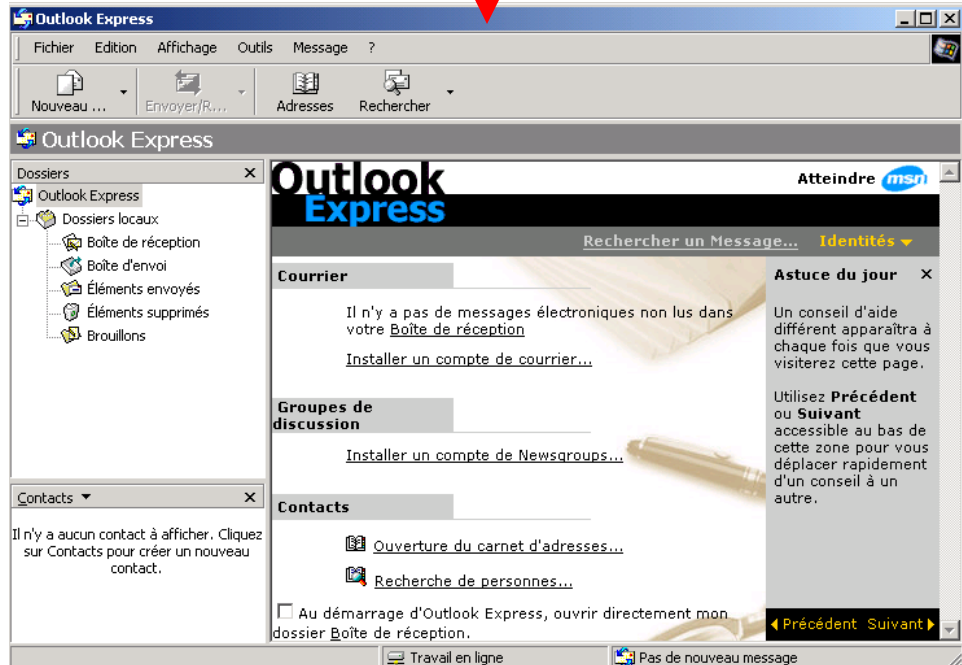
Outlook Express

Fichier Edition Affichage Outils Message ?

Nouveau ... Envoyer/R... Adresses Rechercher

Outlook Express

Dossiers ×

Outlook Express
Dossiers locaux
Boîte de réception
Boîte d'envoi
Éléments envoyés
Éléments supprimés
Brouillons

Contacts ▼ ×

Il n'y a aucun contact à afficher. Cliquez sur Contacts pour créer un nouveau contact.

Outlook Express

Atteindre msn

Rechercher un Message... Identités ▼

Courrier

Il n'y a pas de messages électroniques non lus dans votre Boîte de réception

Installer un compte de courrier...

Groupes de discussion

Installer un compte de Newsgroups...

Contacts

Ouverture du carnet d'adresses...

Recherche de personnes...

Au démarrage d'Outlook Express, ouvrir directement mon dossier Boîte de réception.

Astuce du jour ×

Un conseil d'aide différent apparaîtra à chaque fois que vous visiterez cette page.

Utilisez **Précédent** ou **Suivant** accessible au bas de cette zone pour vous déplacer rapidement d'un conseil à un autre.

◀ Précédent Suivant ▶

Travail en ligne

Pas de nouveau message